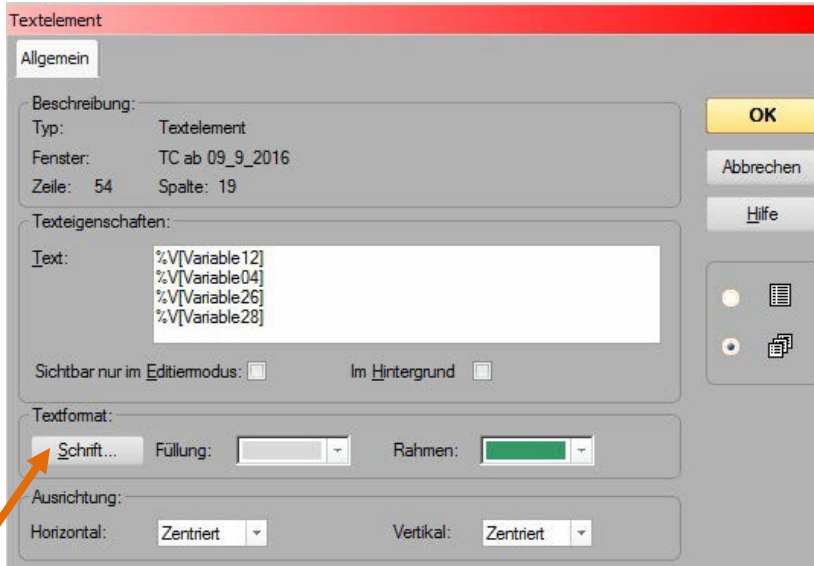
Textelement

Allgemein

Beschreibung:
Typ: Textelement
Fenster: TC ab 09_9_2016
Zeile: 54 Spalte: 19

Texteigenschaften:
Text:
%V[Variable12]
%V[Variable04]
%V[Variable26]
%V[Variable28]

Sichtbar nur im Editiermodus:
Im Hintergrund

Textformat:
Schrift...
Füllung:
Rahmen:

Ausrichtung:
Horizontal: Zentriert
Vertikal: Zentriert

OK
Abbrechen
Hilfe